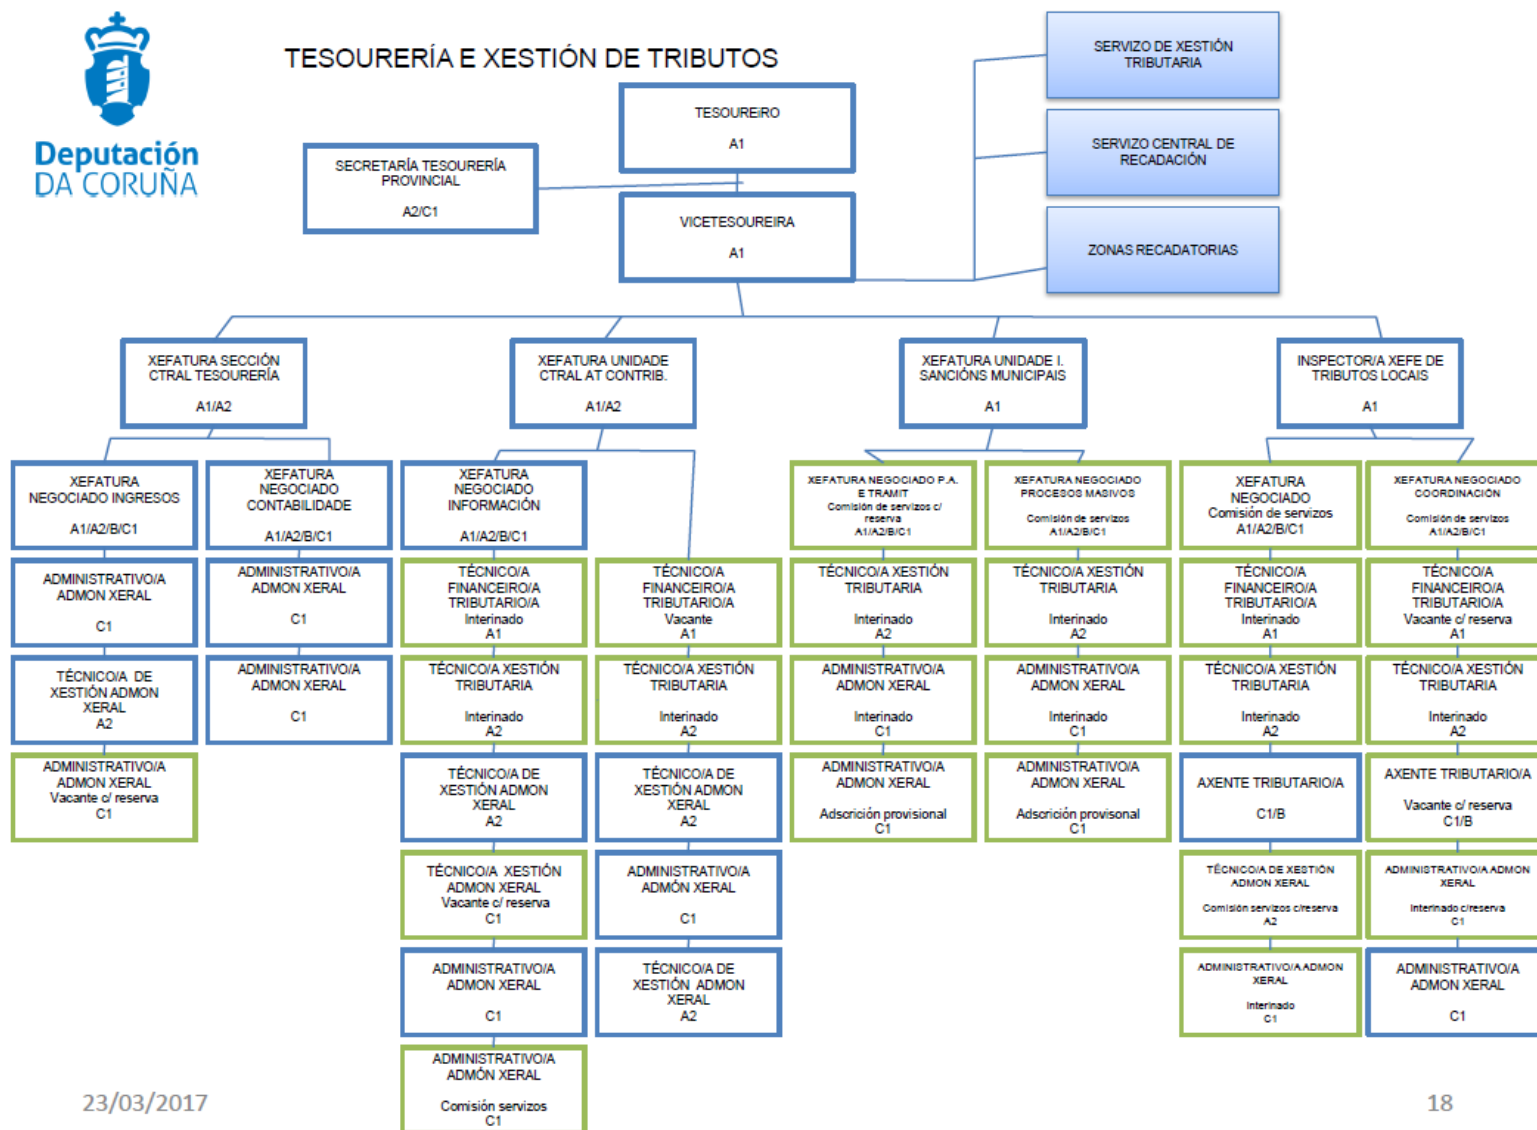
Deputación DA CORUÑA

TESOURERÍA E XESTIÓN DE TRIBUTOS

TESOUREIRO
A1

SECRETARÍA TESOURERÍA PROVINCIAL
A2/C1

VICETESOUREIRA
A1

SERVIZO DE XESTIÓN TRIBUTARIA

SERVIZO CENTRAL DE RECADACIÓN

ZONAS RECADATORIAS

XEFATURA SECCIÓN CTRAL TESOURERÍA
A1/A2

XEFATURA UNIDADE CTRAL AT CONTRIB.
A1/A2

XEFATURA UNIDADE I. SANCIÓNS MUNICIPAIS
A1

INSPECTOR/A XEFE DE TRIBUTOS LOCAIS
A1

XEFATURA NEGOCIADO INGRESOS
A1/A2/B/C1

ADMINISTRATIVO/A ADMON XERAL
C1

TÉCNICO/A DE XESTIÓN ADMON XERAL
A2

ADMINISTRATIVO/A ADMON XERAL
Vacante c/ reserva
C1

XEFATURA NEGOCIADO CONTABILIDADE
A1/A2/B/C1

ADMINISTRATIVO/A ADMON XERAL
C1

ADMINISTRATIVO/A ADMON XERAL
C1

XEFATURA NEGOCIADO INFORMACIÓN
A1/A2/B/C1

TÉCNICO/A FINANCEIRO/A TRIBUTARIO/A
Interinado
A1

TÉCNICO/A XESTIÓN TRIBUTARIA
Interinado
A2

TÉCNICO/A DE XESTIÓN ADMON XERAL
A2

TÉCNICO/A XESTIÓN ADMON XERAL
Vacante c/ reserva
C1

ADMINISTRATIVO/A ADMON XERAL
C1

ADMINISTRATIVO/A ADMÓN XERAL
Comisión servizos
C1

TÉCNICO/A FINANCEIRO/A TRIBUTARIO/A
Vacante
A1

TÉCNICO/A XESTIÓN TRIBUTARIA
Interinado
A2

TÉCNICO/A DE XESTIÓN ADMON XERAL
A2

ADMINISTRATIVO/A ADMÓN XERAL
C1

TÉCNICO/A DE XESTIÓN ADMON XERAL
A2

XEFATURA NEGOCIADO P.A. E TRAMIT
Comisión de servizos c/ reserva
A1/A2/B/C1

TÉCNICO/A XESTIÓN TRIBUTARIA
Interinado
A2

ADMINISTRATIVO/A ADMON XERAL
Interinado
C1

ADMINISTRATIVO/A ADMON XERAL
Adscrición provisional
C1

XEFATURA NEGOCIADO PROCESOS MASIVOS
Comisión de servizos
A1/A2/B/C1

TÉCNICO/A XESTIÓN TRIBUTARIA
Interinado
A2

ADMINISTRATIVO/A ADMON XERAL
Interinado
C1

ADMINISTRATIVO/A ADMON XERAL
Adscrición provisonal
C1

XEFATURA NEGOCIADO
Comisión de servizos
A1/A2/B/C1

TÉCNICO/A FINANCEIRO/A TRIBUTARIO/A
Interinado
A1

TÉCNICO/A XESTIÓN TRIBUTARIA
Interinado
A2

AXENTE TRIBUTARIO/A
C1/B

TÉCNICO/A DE XESTIÓN ADMON XERAL
Comisión servizos c/reserva
A2

ADMINISTRATIVO/A ADMON XERAL
Interinado
C1

XEFATURA NEGOCIADO COORDINACIÓN
Comisión de servizos
A1/A2/B/C1

TÉCNICO/A FINANCEIRO/A TRIBUTARIO/A
Vacante c/ reserva
A1

TÉCNICO/A XESTIÓN TRIBUTARIA
Interinado
A2

AXENTE TRIBUTARIO/A
Vacante c/ reserva
C1/B

ADMINISTRATIVO/A ADMON XERAL
Interinado c/reserva
C1

ADMINISTRATIVO/A ADMON XERAL
C1

23/03/2017

18